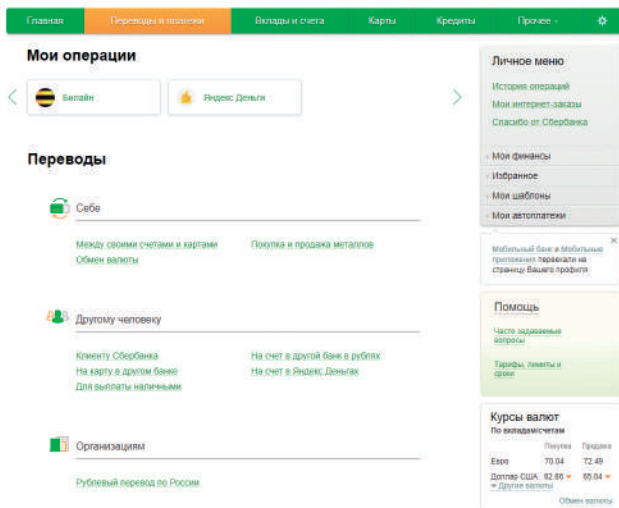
Главная | Переводы и платежи | Вклады и счета | Карты | Кредиты | Прочее | ⚙

Мои операции

Билайн
Яндекс Деньги

Переводы

Себе

Между своими счетами и картами
Обмен валюты
Покупка и продажа металлов

Другому человеку

Клиенту Сбербанка
На карту в другом банке
Для выплаты наличными
На счет в другой банк в рублях
На счет в Яндекс Деньгах

Организациям

Рублевый перевод по России

Личное меню

История операций
Мои интернет-заказы
Спасибо от Сбербанка

Мои финансы
Избранное
Мои шаблоны
Мои автоплатежи

Мобильный банк и Мобильные приложения перевели на страницу Вашего профиля

Помощь

Часто задаваемые вопросы

Тарифы, лимиты и сроки

Курсы валют
По вкладам/счетам

| | Покупка | Продажа |
|---|---|---|
| Евро | 70.04 | 72.49 |
| Доллар США | 62.86 | 65.04 |

Другие валюты
Обмен валюты